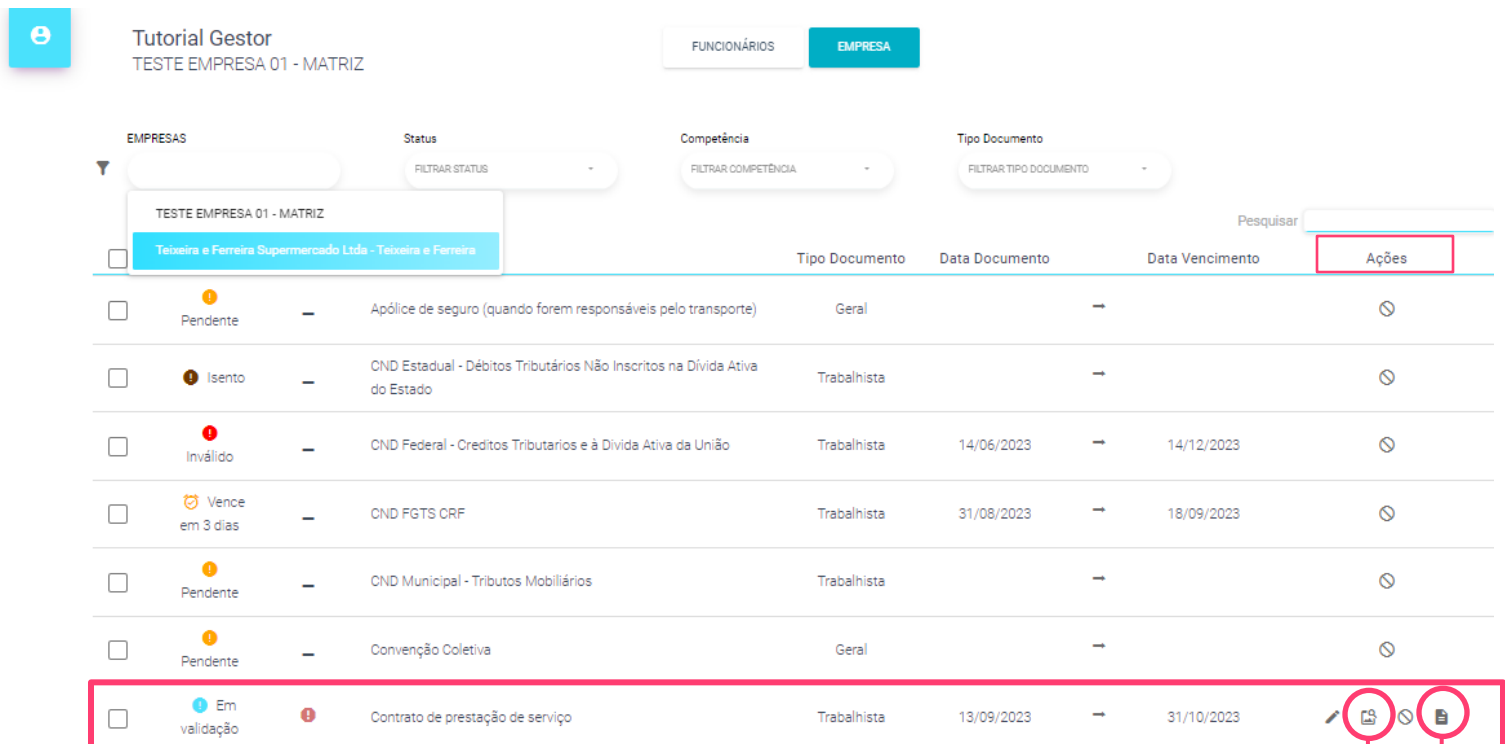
Tutorial Gestor
TESTE EMPRESA 01 - MATRIZ

FUNCIONÁRIOS EMPRESA

EMPRESAS
Status
FILTRAR STATUS
Competência
FILTRAR COMPETÊNCIA
Tipo Documento
FILTRAR TIPO DOCUMENTO

TESTE EMPRESA 01 - MATRIZ
Teixeira e Ferreira Supermercado Ltda - Teixeira e Ferreira

Pesquisar

| | | | | Tipo Documento | Data Documento | | Data Vencimento | Ações |
|---|---|---|---|---|---|---|---|---|
| | Pendente | – | Apólice de seguro (quando forem responsáveis pelo transporte) | Geral | | → | | |
| | Isento | – | CND Estadual - Débitos Tributários Não Inscritos na Dívida Ativa do Estado | Trabalhista | | → | | |
| | Inválido | – | CND Federal - Creditos Tributarios e à Divida Ativa da União | Trabalhista | 14/06/2023 | → | 14/12/2023 | |
| | Vence em 3 dias | – | CND FGTS CRF | Trabalhista | 31/08/2023 | → | 18/09/2023 | |
| | Pendente | – | CND Municipal - Tributos Mobiliários | Trabalhista | | → | | |
| | Pendente | – | Convenção Coletiva | Geral | | → | | |
| | Em validação | | Contrato de prestação de serviço | Trabalhista | 13/09/2023 | → | 31/10/2023 | |